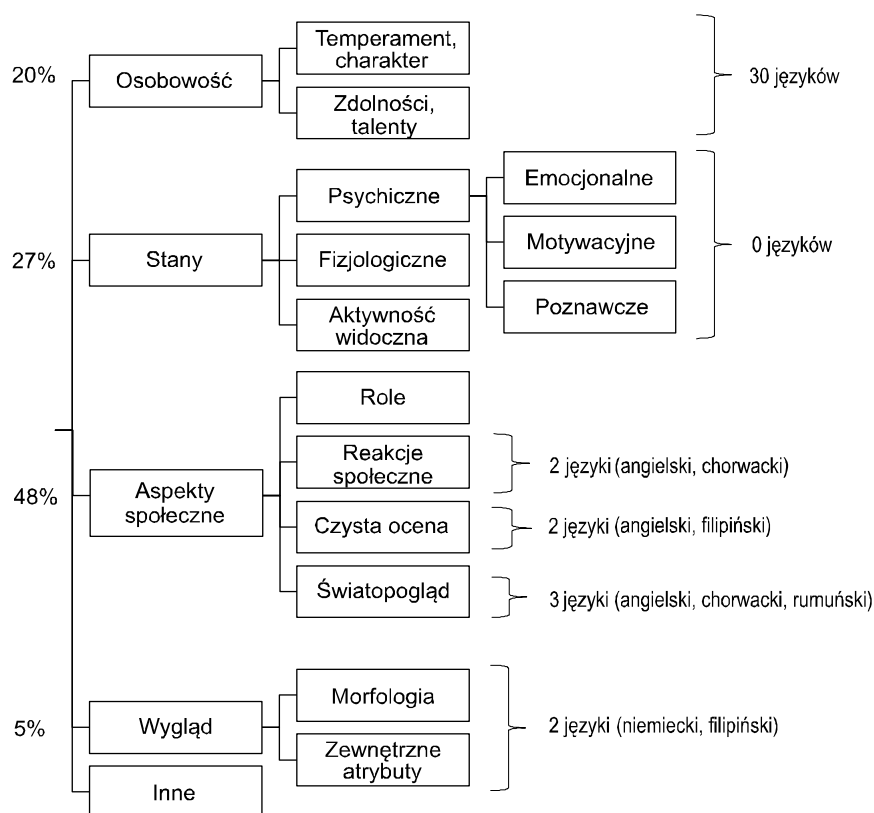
20%
Osobowość
Temperament, charakter
Zdolności, talenty
30 języków

27%
Stany
Psychiczne
Emocjonalne
Motywacyjne
Poznawcze
0 języków
Fizjologiczne
Aktywność widoczna

48%
Aspekty społeczne
Role
Reakcje społeczne
2 języki (angielski, chorwacki)
Czysta ocena
2 języki (angielski, filipiński)
Światopogląd
3 języki (angielski, chorwacki, rumuński)

5%
Wygląd
Morfologia
Zewnętrzne atrybuty
2 języki (niemiecki, filipiński)

Inne